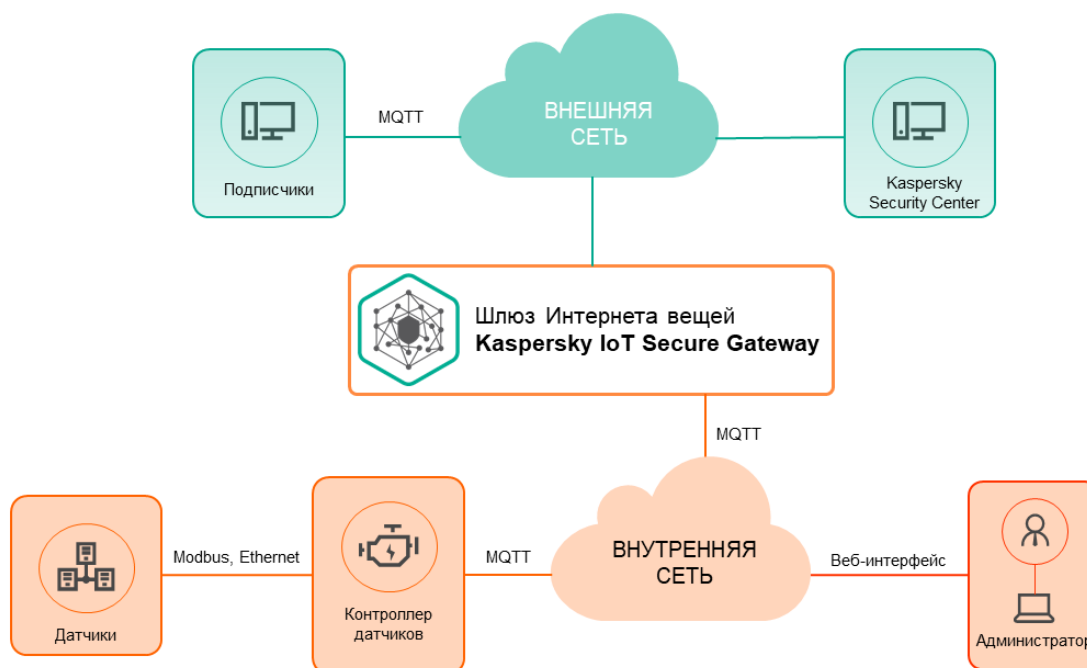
Подписчики

MQTT

ВНЕШНЯЯ СЕТЬ

Kaspersky Security Center

Шлюз Интернета вещей
**Kaspersky IoT Secure Gateway**

MQTT

Датчики

Modbus, Ethernet

Контроллер датчиков

MQTT

ВНУТРЕННЯЯ СЕТЬ

Веб-интерфейс

Администратор